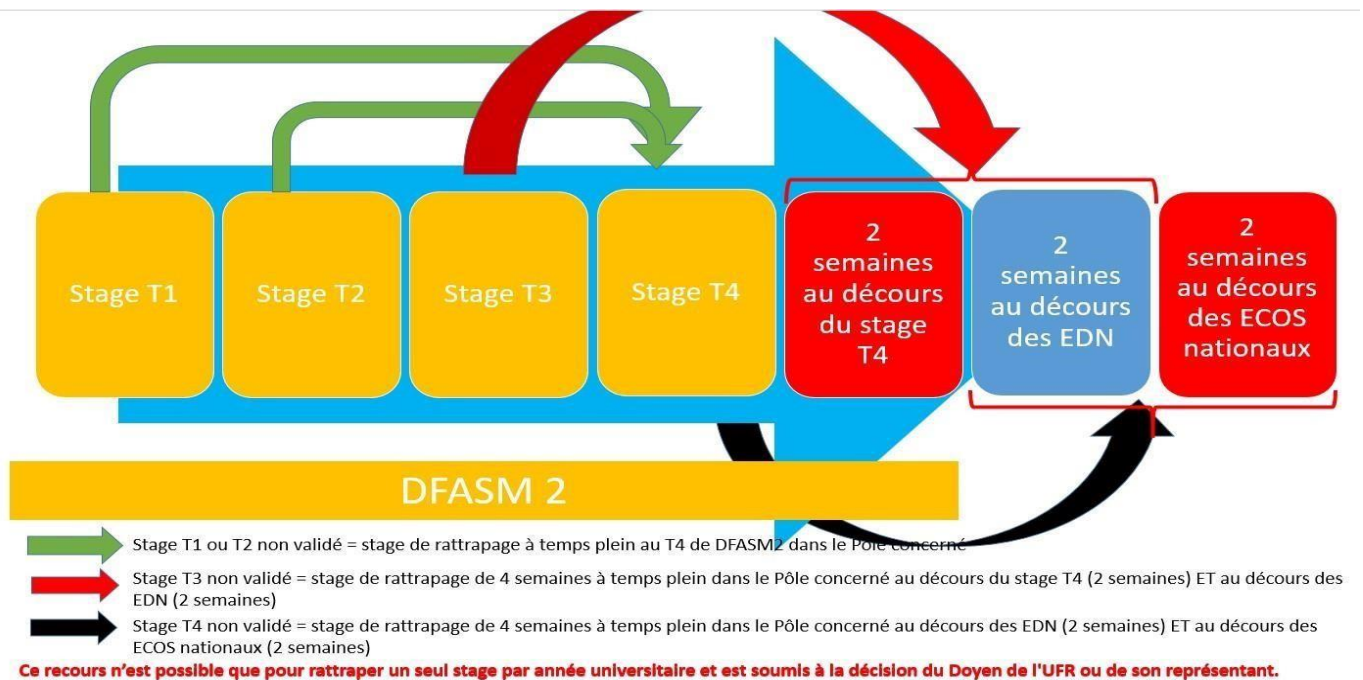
Stage T1

Stage T2

Stage T3

Stage T4

2 semaines au décours du stage T4

2 semaines au décours des EDN

2 semaines au décours des ECOS nationaux

DFASM 2

Stage T1 ou T2 non validé = stage de rattrapage à temps plein au T4 de DFASM2 dans le Pôle concerné

Stage T3 non validé = stage de rattrapage de 4 semaines à temps plein dans le Pôle concerné au décours du stage T4 (2 semaines) ET au décours des EDN (2 semaines)

Stage T4 non validé = stage de rattrapage de 4 semaines à temps plein dans le Pôle concerné au décours des EDN (2 semaines) ET au décours des ECOS nationaux (2 semaines)

Ce recours n'est possible que pour rattraper un seul stage par année universitaire et est soumis à la décision du Doyen de l'UFR ou de son représentant.